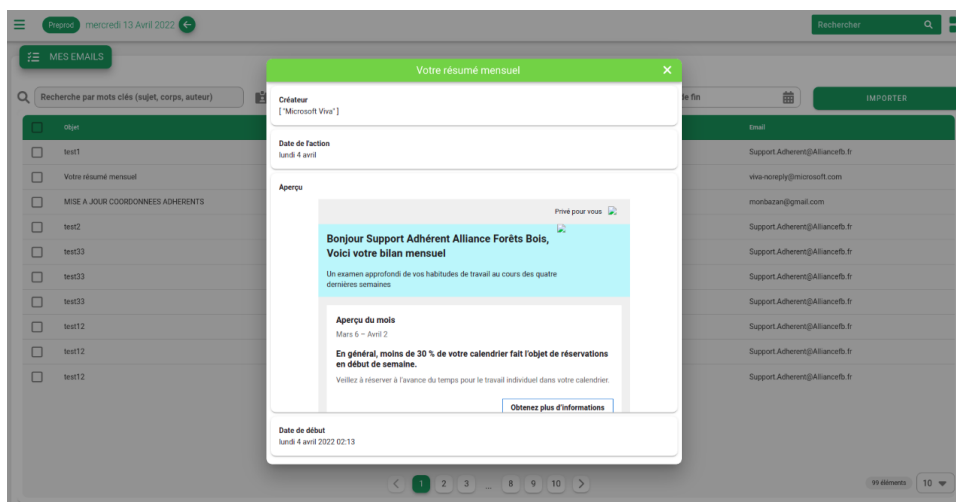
Preprod mercredi 13 Avril 2022

Rechercher

MES EMAILS

Recherche par mots clés (sujet, corps, auteur)

de fin

IMPORTER

Objet

Email

test1

Support.Adherent@Alliancefb.fr

Votre résumé mensuel

viva-noreply@microsoft.com

MISE A JOUR COORDONNEES ADHERENTS

monbazan@gmail.com

test2

Support.Adherent@Alliancefb.fr

test33

Support.Adherent@Alliancefb.fr

test33

Support.Adherent@Alliancefb.fr

test33

Support.Adherent@Alliancefb.fr

test12

Support.Adherent@Alliancefb.fr

test12

Support.Adherent@Alliancefb.fr

test12

Support.Adherent@Alliancefb.fr

Votre résumé mensuel

Créateur
[ "Microsoft Viva" ]

Date de l'action
lundi 4 avril

Aperçu

Privé pour vous

Bonjour Support Adhérent Alliance Forêts Bois, Voici votre bilan mensuel

Un examen approfondi de vos habitudes de travail au cours des quatre dernières semaines

Aperçu du mois
Mars 6 – Avril 2

En général, moins de 30 % de votre calendrier fait l'objet de réservations en début de semaine.

Veillez à réserver à l'avance du temps pour le travail individuel dans votre calendrier.

Obtenez plus d'informations

Date de début
lundi 4 avril 2022 02:13

1 2 3 ... 8 9 10

99 éléments 10